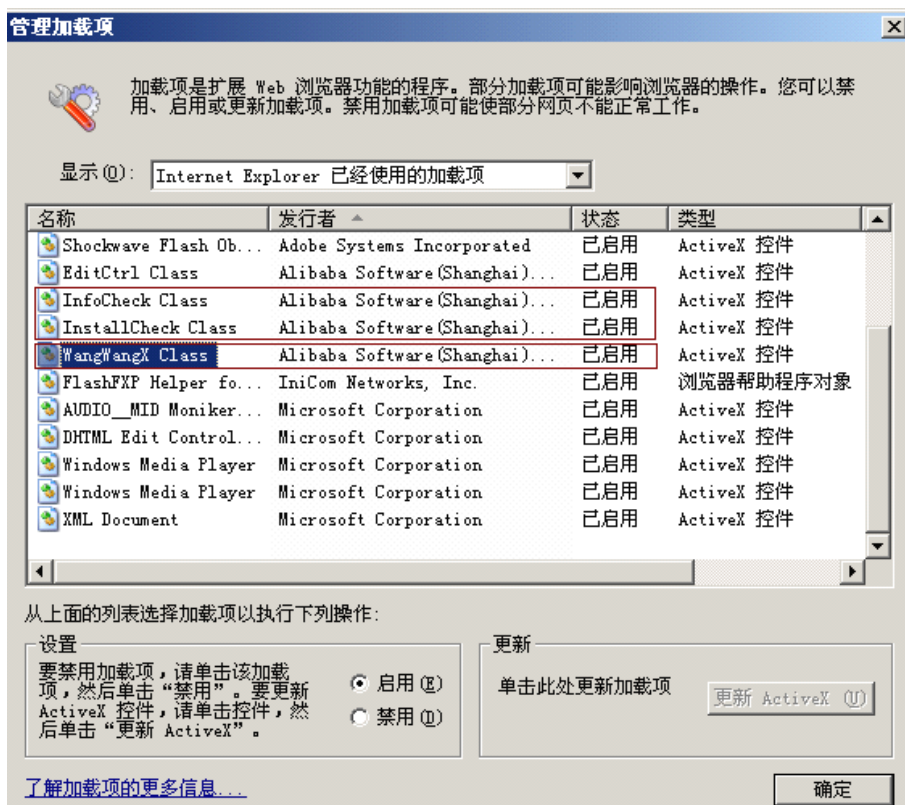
管理加载项

加载项是扩展 Web 浏览器功能的程序。部分加载项可能影响浏览器的操作。您可以禁用、启用或更新加载项。禁用加载项可能使部分网页不能正常工作。

显示(Q): Internet Explorer 已经使用的加载项

| 名称 | 发行者 | 状态 | 类型 |
|---|---|---|---|
| Shockwave Flash Ob... | Adobe Systems Incorporated | 已启用 | ActiveX 控件 |
| EditCtrl Class | Alibaba Software(Shanghai)... | 已启用 | ActiveX 控件 |
| InfoCheck Class | Alibaba Software(Shanghai)... | 已启用 | ActiveX 控件 |
| InstallCheck Class | Alibaba Software(Shanghai)... | 已启用 | ActiveX 控件 |
| WangWangX Class | Alibaba Software(Shanghai)... | 已启用 | ActiveX 控件 |
| FlashFXP Helper fo... | IniCom Networks, Inc. | 已启用 | 浏览器帮助程序对象 |
| AUDIO__MID Moniker... | Microsoft Corporation | 已启用 | ActiveX 控件 |
| DHTML Edit Control... | Microsoft Corporation | 已启用 | ActiveX 控件 |
| Windows Media Player | Microsoft Corporation | 已启用 | ActiveX 控件 |
| Windows Media Player | Microsoft Corporation | 已启用 | ActiveX 控件 |
| XML Document | Microsoft Corporation | 已启用 | ActiveX 控件 |

从上面的列表选择加载项以执行下列操作:

设置
要禁用加载项，请单击该加载项，然后单击“禁用”。要更新 ActiveX 控件，请单击控件，然后单击“更新 ActiveX”。

启用(E)
禁用(D)

更新
单击此处更新加载项
更新 ActiveX (U)

了解加载项的更多信息...

确定